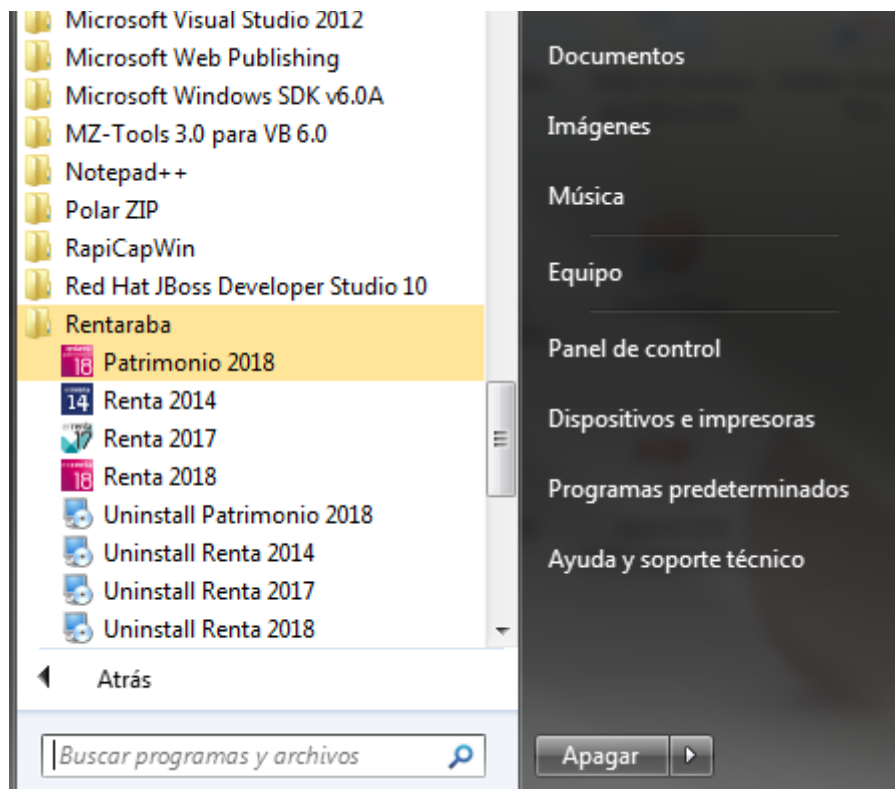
Microsoft Visual Studio 2012
Microsoft Web Publishing
Microsoft Windows SDK v6.0A
MZ-Tools 3.0 para VB 6.0
Notepad++
Polar ZIP
RapiCapWin
Red Hat JBoss Developer Studio 10
Rentaraba
Patrimonio 2018
Renta 2014
Renta 2017
Renta 2018
Uninstall Patrimonio 2018
Uninstall Renta 2014
Uninstall Renta 2017
Uninstall Renta 2018
Atrás
Buscar programas y archivos

Documentos
Imágenes
Música
Equipo
Panel de control
Dispositivos e impresoras
Programas predeterminados
Ayuda y soporte técnico
Apagar